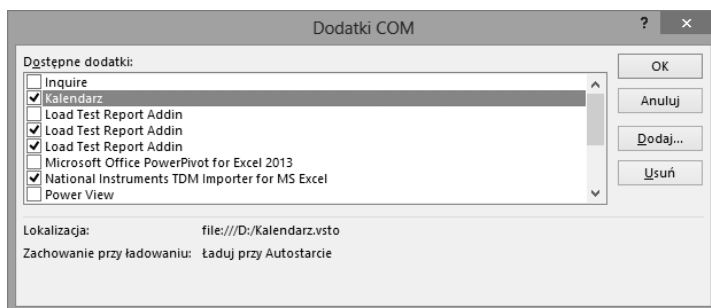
Dodatki COM

?

Dostępne dodatki:

Inquire
Kalendarz
Load Test Report Addin
Load Test Report Addin
Load Test Report Addin
Microsoft Office PowerPivot for Excel 2013
National Instruments TDM Importer for MS Excel
Power View

OK
Anuluj
Dodaj...
Usuń

Lokalizacja: file:///D:/Kalendarz.vsto

Zachowanie przy ładowaniu: Ładuj przy Autostarcie